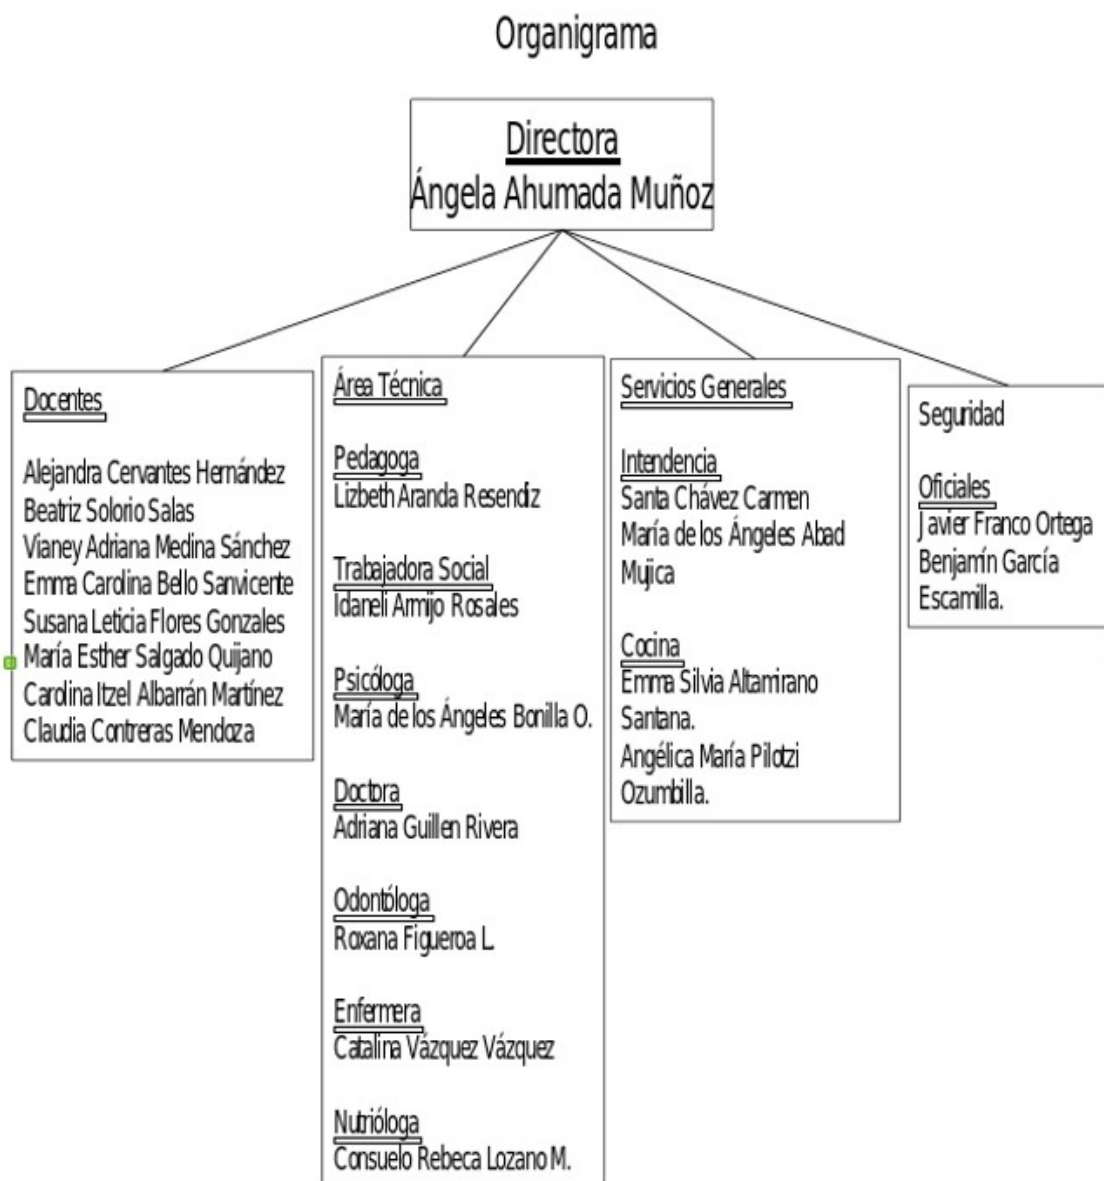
Organigrama

Directora
Ángela Ahumada Muñoz

Docentes

Alejandra Cervantes Hernández
Beatriz Solorio Salas
Vianey Adriana Medina Sánchez
Emma Carolina Bello Sanvicente
Susana Leticia Flores Gonzales
María Esther Salgado Quijano
Carolina Itzel Albarrán Martínez
Claudia Contreras Mendoza

Área Técnica

Pedagoga
Lizbeth Aranda Resendiz

Trabajadora Social
Idaneli Armijo Rosales

Psicóloga
María de los Ángeles Bonilla O.

Doctora
Adriana Guillen Rivera

Odontóloga
Roxana Figueroa L.

Enfermera
Catalina Vázquez Vázquez

Nutrióloga
Consuelo Rebeca Lozano M.

Servicios Generales

Intendencia
Santa Chávez Carmen
María de los Ángeles Abad Mujica

Cocina
Emma Silvia Altamirano Santana.
Angélica María Pilotzi Ozumbilla.

Seguridad

Oficiales
Javier Franco Ortega
Benjamín García Escamilla.